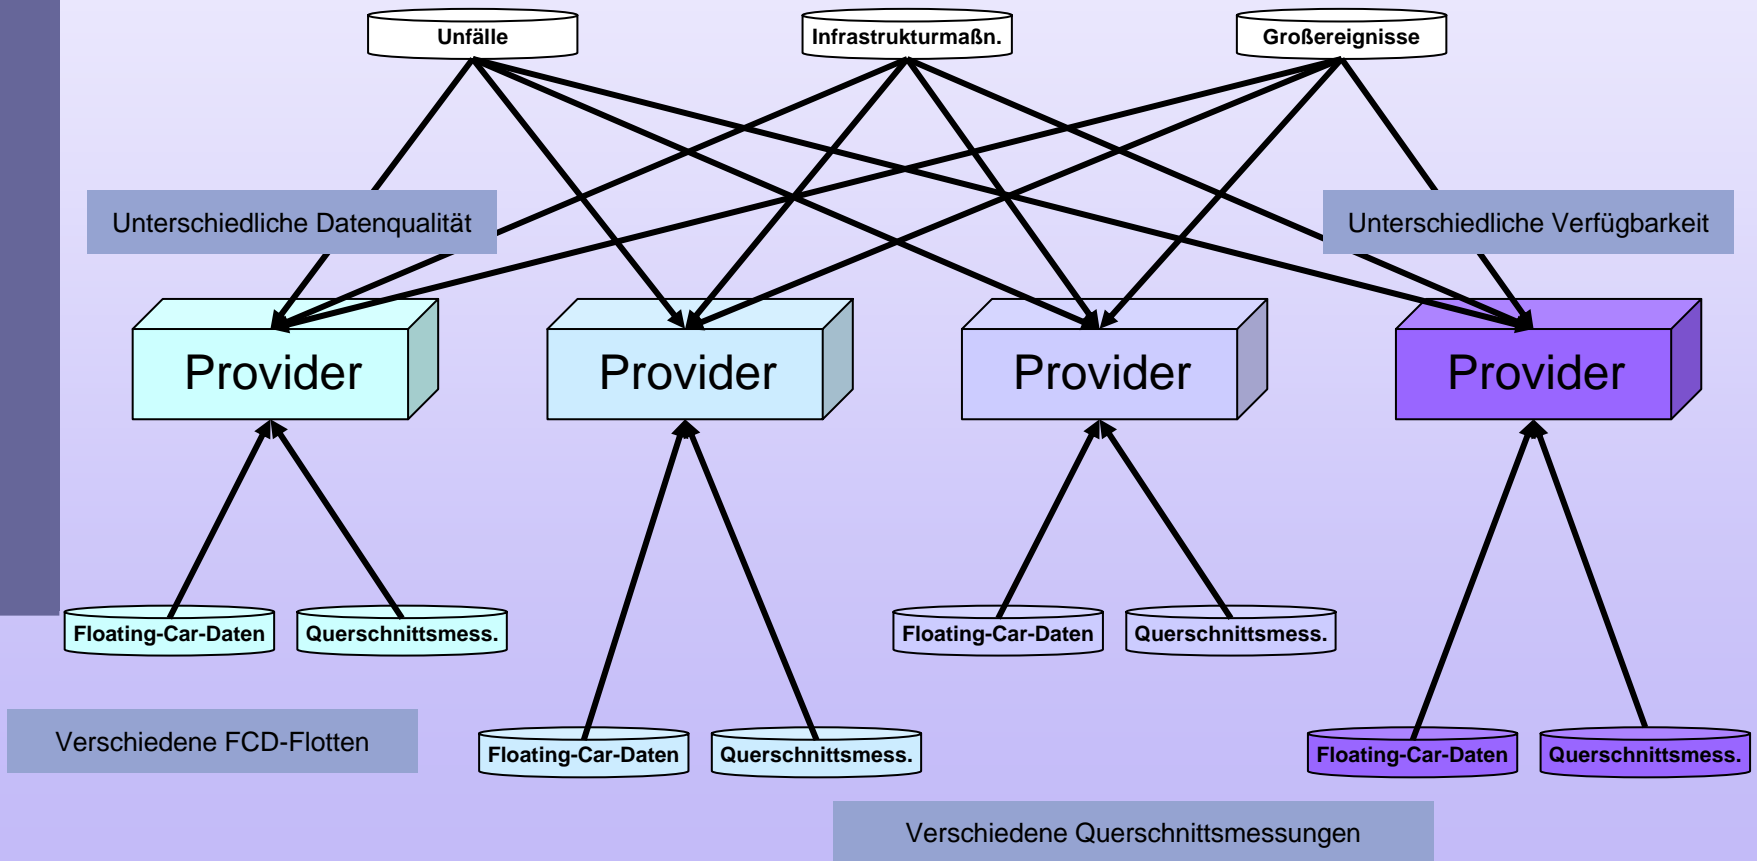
Unfälle

Infrastrukturmaßn.

Großereignisse

Unterschiedliche Datenqualität

Unterschiedliche Verfügbarkeit

Provider

Provider

Provider

Provider

Floating-Car-Daten

Querschnittsmess.

Floating-Car-Daten

Querschnittsmess.

Verschiedene FCD-Flotten

Floating-Car-Daten

Querschnittsmess.

Floating-Car-Daten

Querschnittsmess.

Verschiedene Querschnittsmessungen